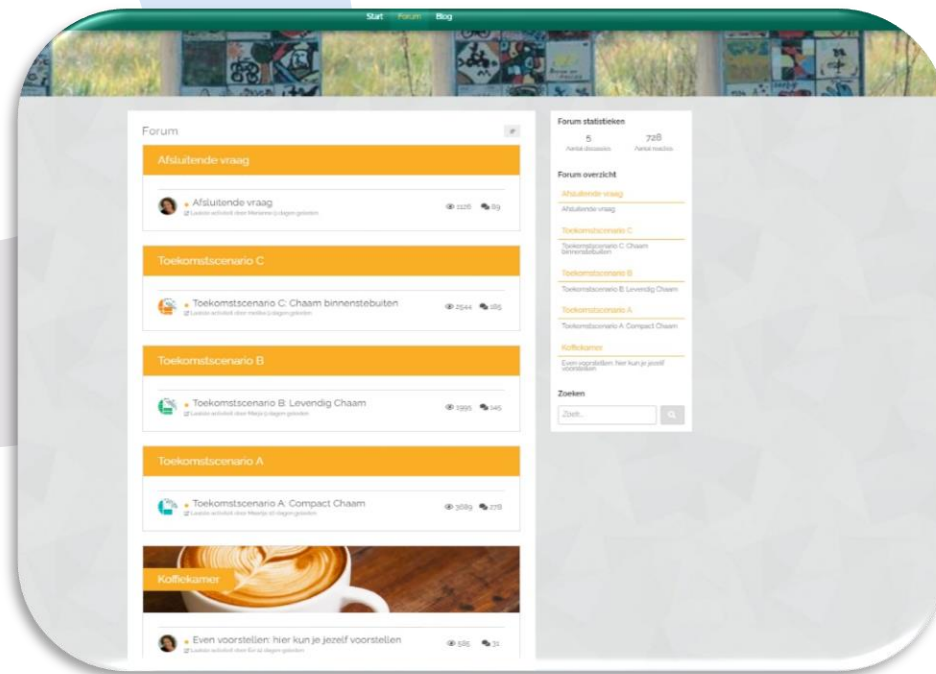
Start Forum Blog

Forum

Afsluitende vraag

Afsluitende vraag
Laatste activiteit door Marianne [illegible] dagen geleden
1126 89

Toekomstscenario C

Toekomstscenario C: Chaam binnenstebuiten
Laatste activiteit door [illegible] dagen geleden
2544 185

Toekomstscenario B

Toekomstscenario B: Levendig Chaam
Laatste activiteit door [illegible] dagen geleden
1995 145

Toekomstscenario A

Toekomstscenario A: Compact Chaam
Laatste activiteit door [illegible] dagen geleden
3689 278

Koffiekamer

Even voorstellen: hier kun je jezelf voorstellen
Laatste activiteit door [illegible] dagen geleden
585 31

Forum statistieken
5 Aantal discussies
728 Aantal reacties

Forum overzicht
Afsluitende vraag
Afsluitende vraag
Toekomstscenario C
Toekomstscenario C: Chaam binnenstebuiten
Toekomstscenario B
Toekomstscenario B: Levendig Chaam
Toekomstscenario A
Toekomstscenario A: Compact Chaam
Koffiekamer
Even voorstellen: hier kun je jezelf voorstellen

Zoeken
Zoek...